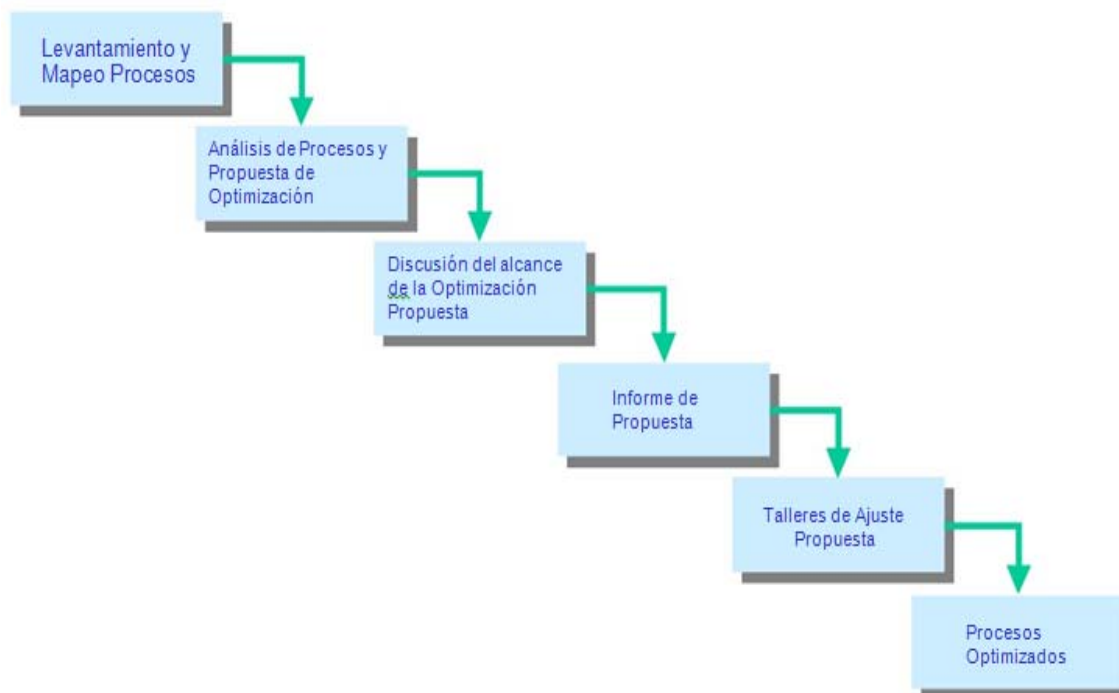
Levantamiento y Mapeo Procesos

Análisis de Procesos y Propuesta de Optimización

Discusión del alcance de la Optimización Propuesta

Informe de Propuesta

Talleres de Ajuste Propuesta

Procesos Optimizados